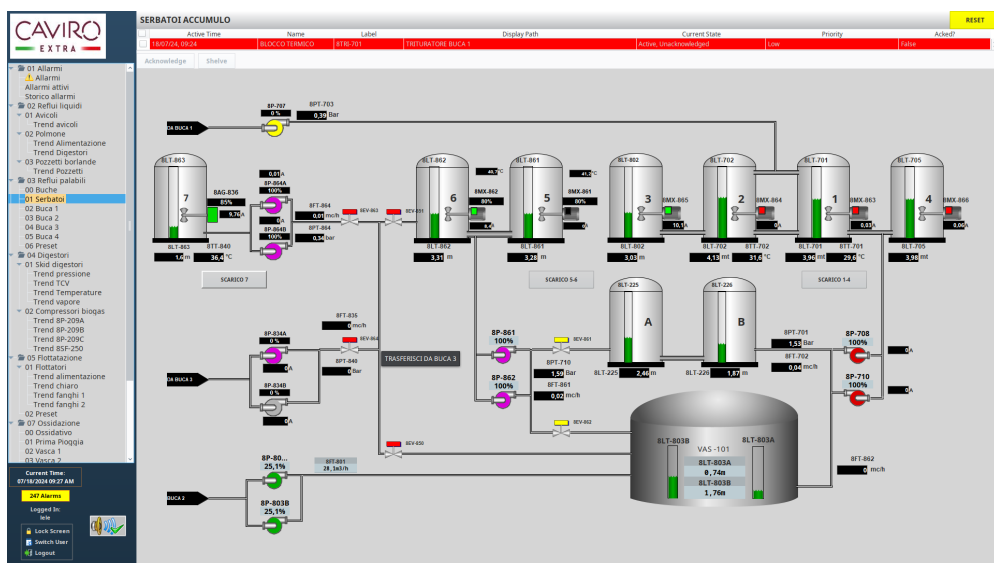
CAVIRO EXTRA

01 Allarmi
Allarmi
Allarmi attivi
Storico allarmi
02 Reflui liquidi
01 Avicoli
Trend avicoli
02 Polmone
Trend Alimentazione
Trend Digestori
03 Pozzetti borlande
Trend Pozzetti
03 Reflui palabili
00 Buche
01 Serbatoi
02 Buca 1
03 Buca 2
04 Buca 3
05 Buca 4
06 Preset
04 Digestori
01 Skid digestori
Trend pressione
Trend TCV
Trend Temperature
Trend vapore
02 Compressori biogas
Trend 8P-209A
Trend 8P-209B
Trend 8P-209C
Trend 8SF-250
05 Flottazione
01 Flottatori
Trend alimentazione
Trend chiaro
Trend fanghi 1
Trend fanghi 2
02 Preset
07 Ossidazione
00 Ossidativo
01 Prima Pioqqia
02 Vasca 1
03 Vasca 2

Current Time:
07/18/2024 09:27 AM
247 Alarms
Logged In:
lele
Lock Screen
Switch User
Logout

SERBATOI ACCUMULO
RESET

| | Active Time | Name | Label | Display Path | Current State | Priority | Acked? |
|---|---|---|---|---|---|---|---|
| | 18/07/24, 09:24 | BLOCCO TERMICO | 8TRI-701 | TRITURATORE BUCA 1 | Active, Unacknowledged | Low | False |

Acknowledge Shelve

DA BUCA 1
8P-707
0 %
8PT-703
0,30 Bar

8LT-863
7
8AG-836
85%
9,70 A
0,01 A
8P-864A
100%
8FT-864
0,01 m³/h
8EV-863
8EV-831
8P-864B
100%
8PT-864
0,34 bar
8LT-863
1,6 m
8TT-840
36,4 °C
SCARICO 7

8LT-862
6
40,7 °C
8MX-862
80%
4,6
8LT-861
5
41,7 °C
8MX-861
80%
0 A
8LT-862
3,31 m
8LT-861
3,28 m
SCARICO 5-6

8LT-802
3
8MX-865
10,1 A
8LT-802
3,03 m
8LT-702
2
8MX-864
0 A
8LT-702
4,13 mt
8TT-702
31,6 °C
8LT-701
1
8MX-863
0,03 A
8LT-701
3,96 mt
8TT-701
29,6 °C
SCARICO 1-4
8LT-705
4
8MX-866
0,06 A
8LT-705
3,98 mt

8LT-225
A
8LT-226
B
8LT-225
2,40 m
8LT-226
1,87 m

8FT-835
0 m³/h
8P-834A
0 %
8PT-840
0 Bar
8EV-864
TRASFERISCI DA BUCA 3
DA BUCA 3
8P-834B
0 %

8P-861
100%
8EV-801
8PT-710
1,56 Bar
8FT-861
0,02 m³/h
8P-862
100%
8EV-802

8PT-701
1,53 Bar
8FT-702
0,04 m³/h
8P-708
100%
0 A
8P-710
100%
0 A

8EV-850
8P-80...
25,1%
8FT-851
28,1 m3/h
BUCA 2
8P-803B
25,1%

8LT-803B
VAS -101
8LT-803A
8LT-803A
0,74 m
8LT-803B
1,76 m

8FT-862
0 m³/h